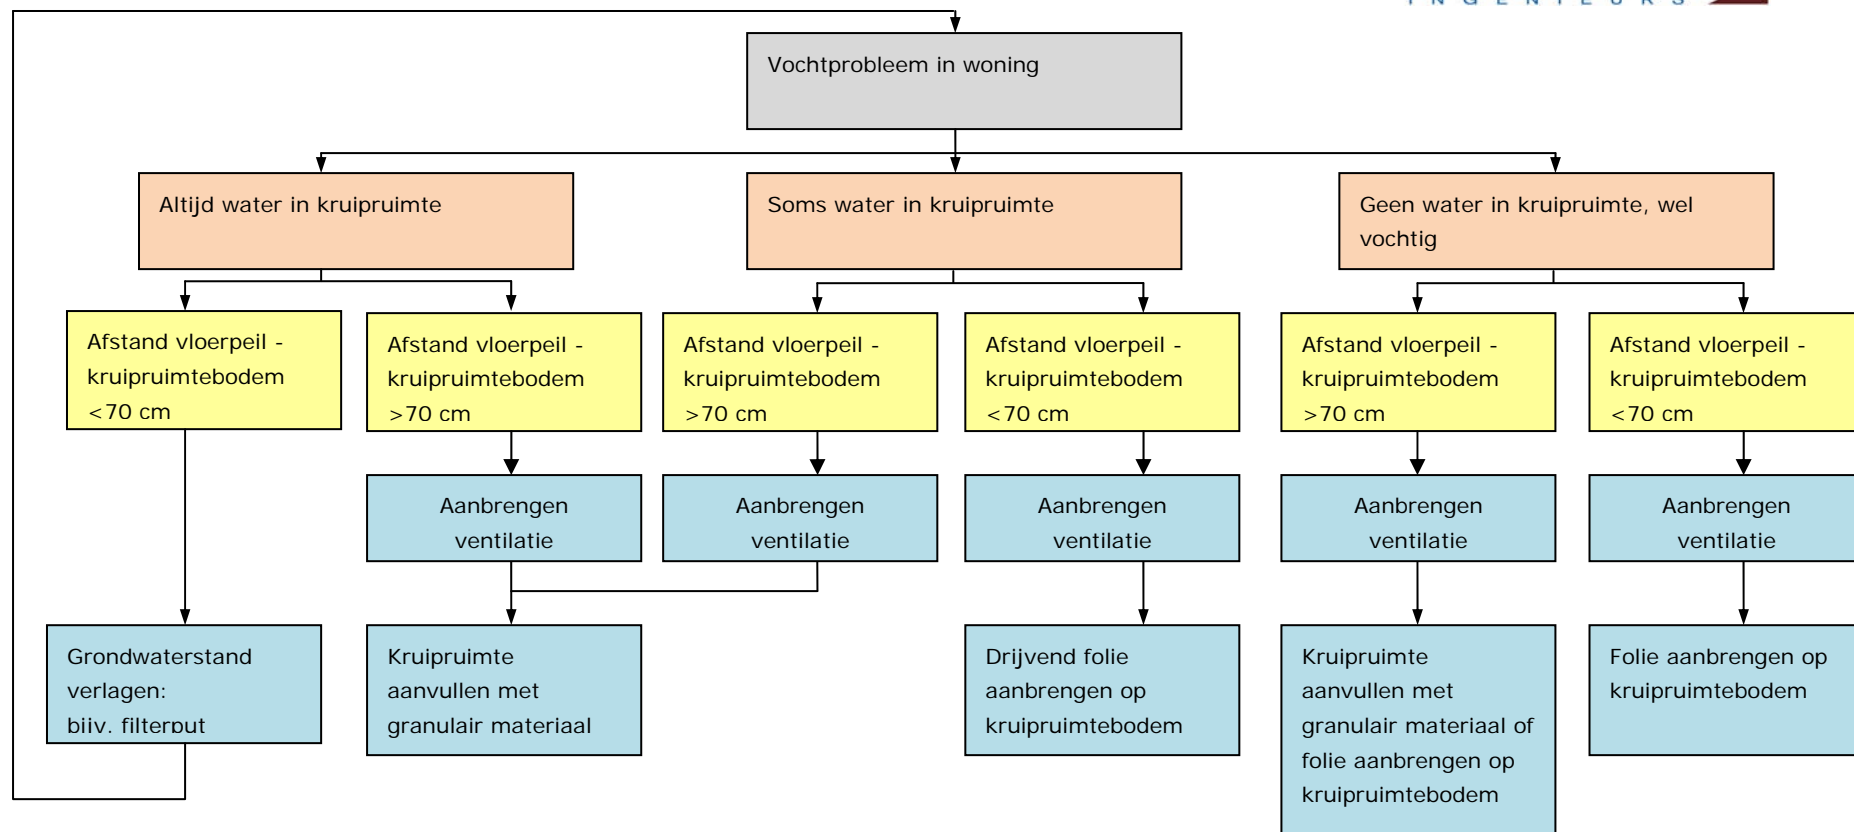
I N G E N I E U R S

Vochtprobleem in woning

Altijd water in kruipruimte

Soms water in kruipruimte

Geen water in kruipruimte, wel vochtig

Afstand vloerpeil - kruipruimtebodem <70 cm

Afstand vloerpeil - kruipruimtebodem >70 cm

Afstand vloerpeil - kruipruimtebodem >70 cm

Afstand vloerpeil - kruipruimtebodem <70 cm

Afstand vloerpeil - kruipruimtebodem >70 cm

Afstand vloerpeil - kruipruimtebodem <70 cm

Aanbrengen ventilatie

Aanbrengen ventilatie

Aanbrengen ventilatie

Aanbrengen ventilatie

Aanbrengen ventilatie

Grondwaterstand verlagen: bijv. filterput

Kruipruimte aanvullen met granulair materiaal

Drijvend folie aanbrengen op kruipruimtebodem

Kruipruimte aanvullen met granulair materiaal of folie aanbrengen op kruipruimtebodem

Folie aanbrengen op kruipruimtebodem